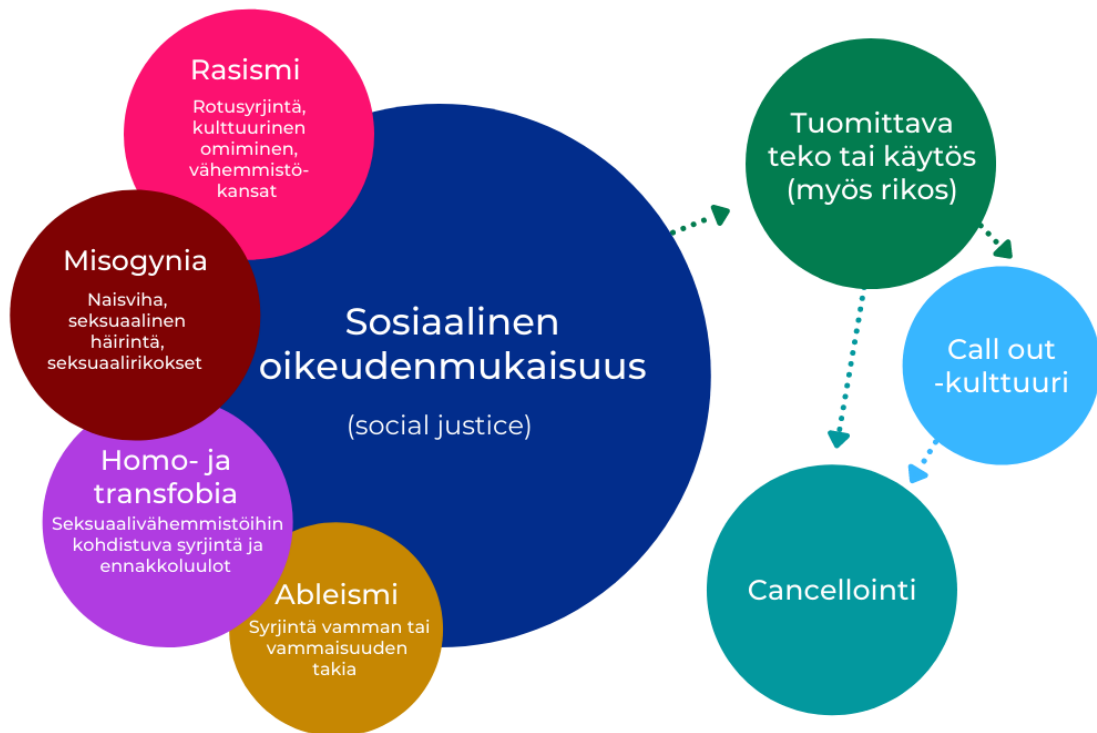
Rasismi

Rotusyrjintä, kulttuurinen omiminen, vähemmistökansat

Misogynia

Naisviha, seksuaalinen häirintä, seksuaalirikokset

Homo- ja transfobia

Seksuaalivähemmistöihin kohdistuva syrjintä ja ennakkoluulot

Ableismi

Syrjintä vamman tai vammaisuuden takia

Sosiaalinen oikeudenmukaisuus

(social justice)

Tuomittava teko tai käytös (myös rikos)

Call out -kulttuuri

Cancellointi